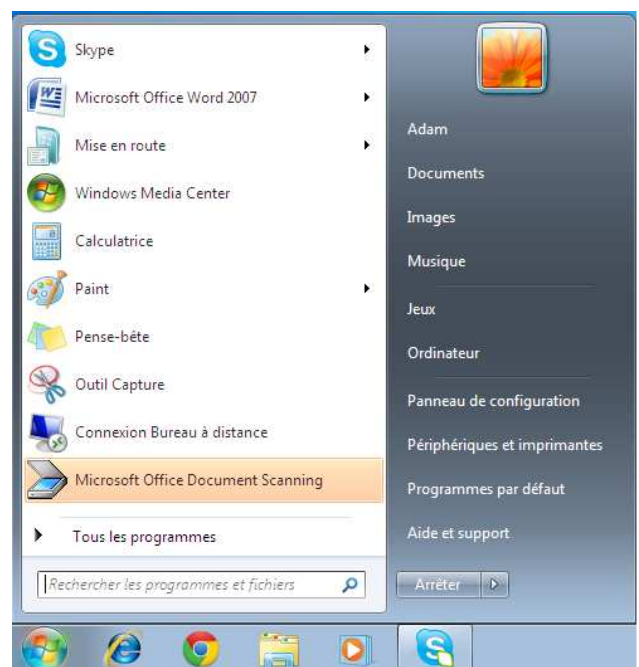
Skype
Microsoft Office Word 2007
Mise en route
Windows Media Center
Calculatrice
Paint
Pense-bête
Outil Capture
Connexion Bureau à distance
Microsoft Office Document Scanning

Tous les programmes

Rechercher les programmes et fichiers

Adam
Documents
Images
Musique
Jeux
Ordinateur
Panneau de configuration
Périphériques et imprimantes
Programmes par défaut
Aide et support

Arrêter